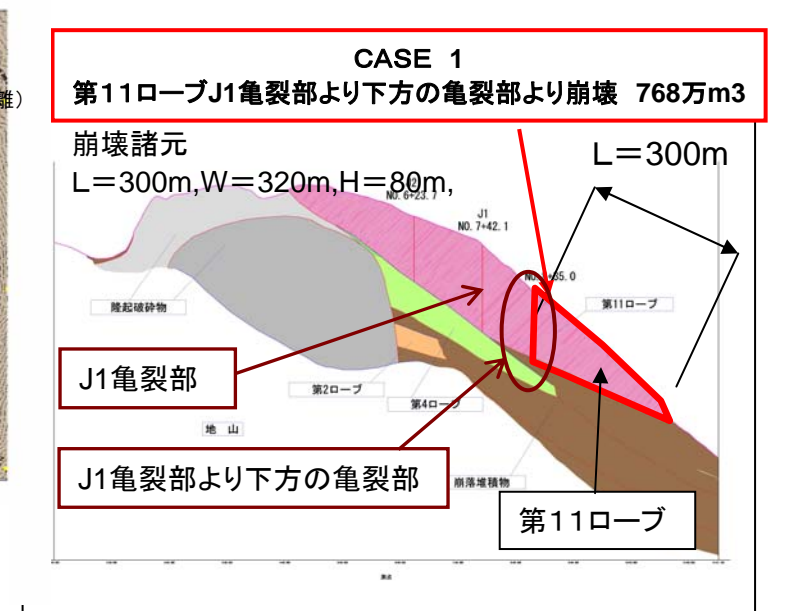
離）

CASE 1
第11ローブJ1亀裂部より下方の亀裂部より崩壊 768万m3

崩壊諸元
L＝300m,W＝320m,H＝80m,

L＝300m

NO. 6+23.7

J1
NO. 7+42.1

NO. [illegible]65.0

隆起破砕物

第11ローブ

J1亀裂部

第2ローブ

第4ローブ

地 山

J1亀裂部より下方の亀裂部

崩落堆積物

第11ローブ